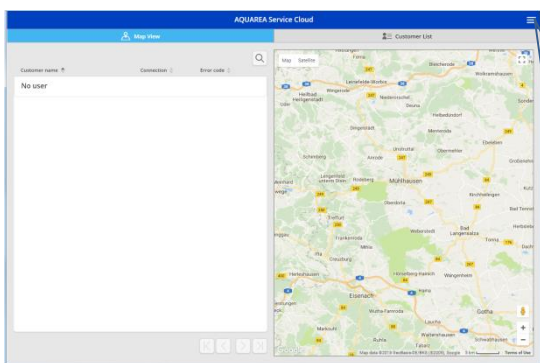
AQUAREA Service Cloud

Map View

Customer List

Customer name

Connection

Error code

No user

Map Satellite

Bleicherode

Wolkramshausen

Leinefelde-Worbis

Heilbad Heiligenstadt

Niederorschel

Sonder

Helbedündorf

Menteroda

Ebeleben

Schlotheim

Schenkberg

Anrode

Großenehri

Mühlhausen

Rodeberg

Kirchheilingen

Bad Tennst

Oberdorla

Treffurt

Bad Langensalza

Tonna

Herbsleben

Frankenroda

Weberstedt

Mihla

Creuzburg

Herleshausen

Hörselberg-Hainich

Wangenheim

Eisenach

Wutha-Farnroda

Gotha

Marksuhl

Waltershausen

Schwabhausen

Google

Map data ©2019 GeoBasis-DE/BKG (©2009), Google

5 km

Terms of Use